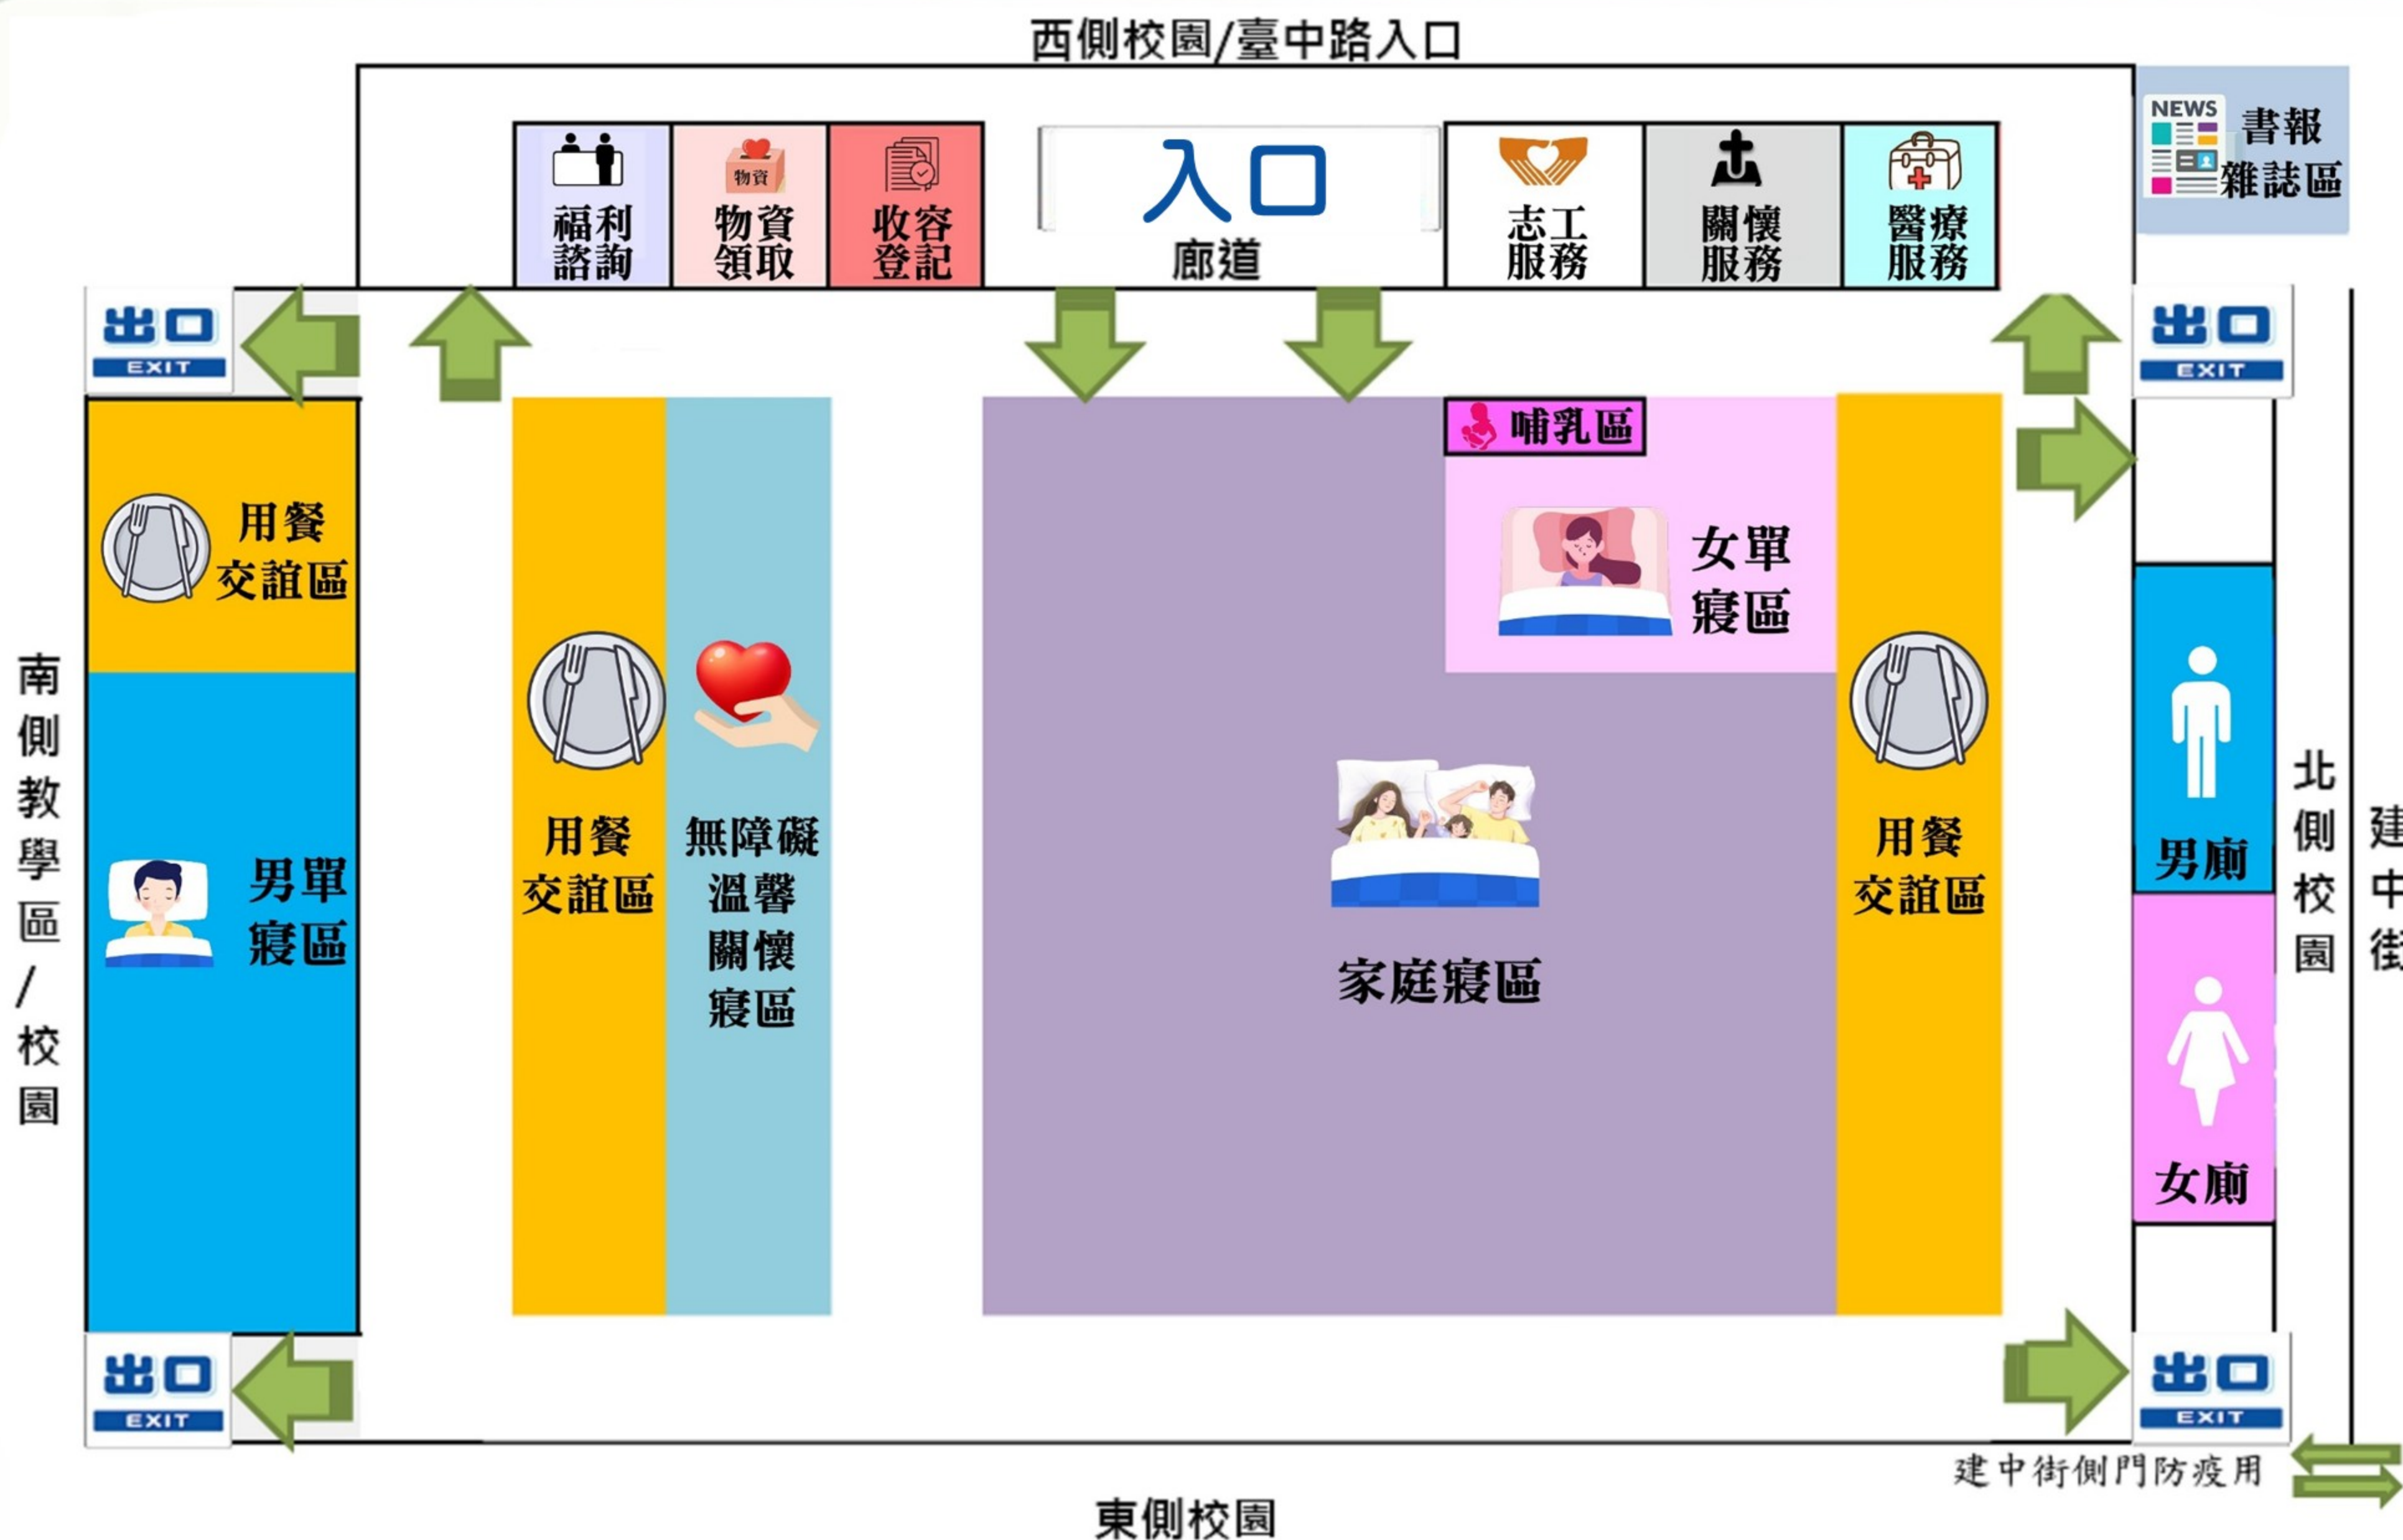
西側校園/臺中路入口

福利諮詢

物資
物資領取

收容登記

入口
廊道

志工服務

關懷服務

醫療服務

NEWS
書報雜誌區

出口 EXIT

出口 EXIT

哺乳區

用餐交誼區

女單寢區

南側教學區/校園

男單寢區

用餐交誼區

無障礙溫馨關懷寢區

家庭寢區

用餐交誼區

男廁

女廁

北側校園

建中街

出口 EXIT

出口 EXIT

建中街側門防疫用

東側校園